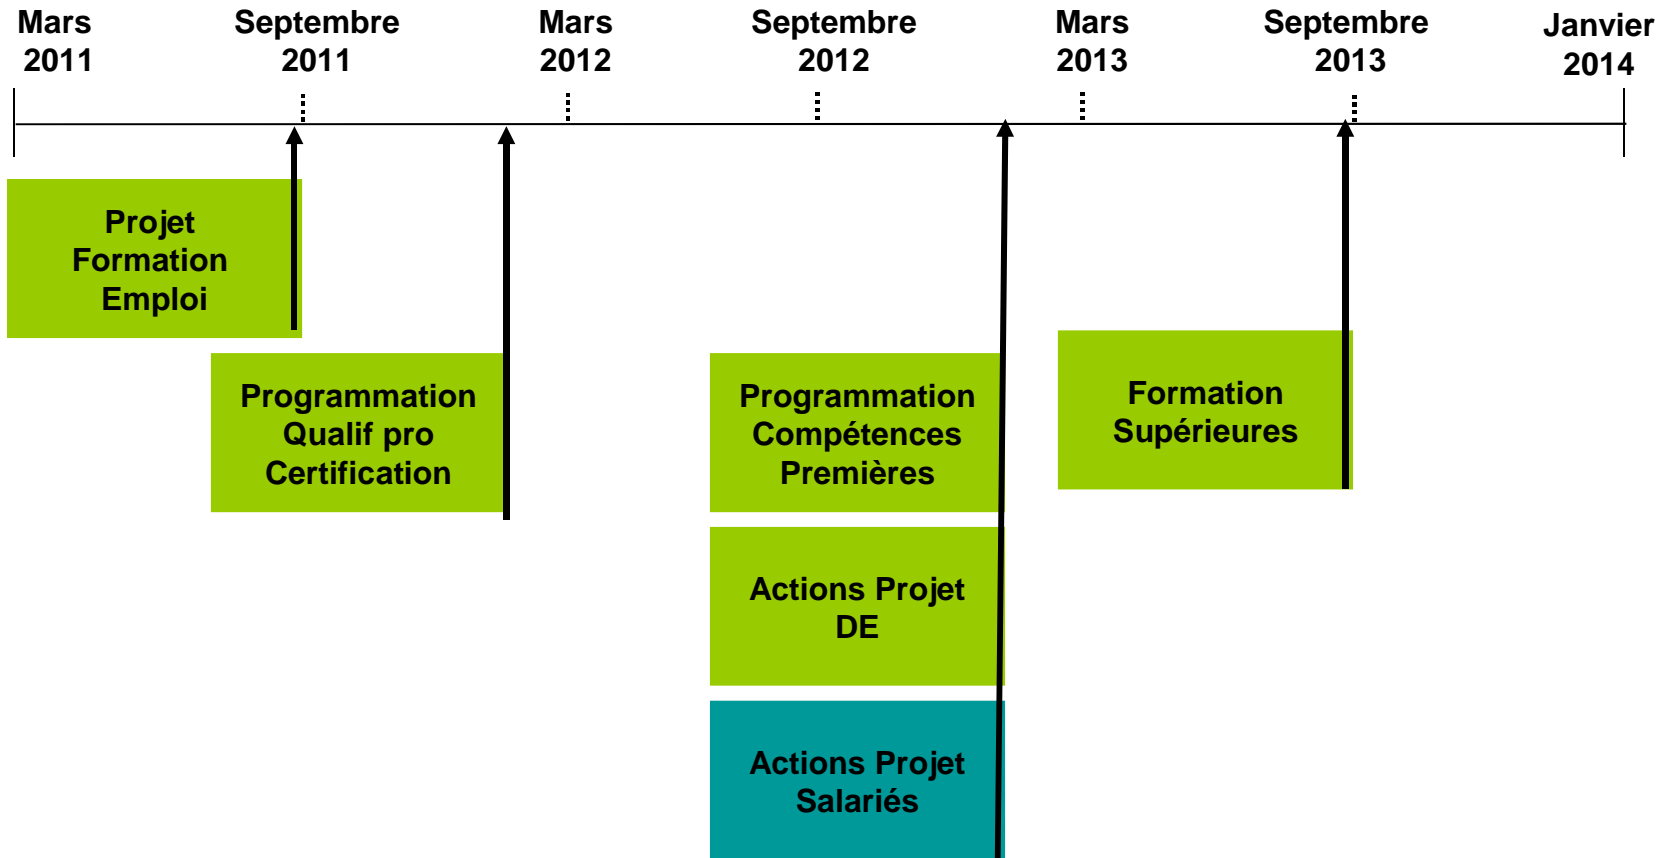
Mars 2011

Septembre 2011

Mars 2012

Septembre 2012

Mars 2013

Septembre 2013

Janvier 2014

Projet Formation Emploi

Programmation Qualif pro Certification

Programmation Compétences Premières

Actions Projet DE

Actions Projet Salariés

Formation Supérieures